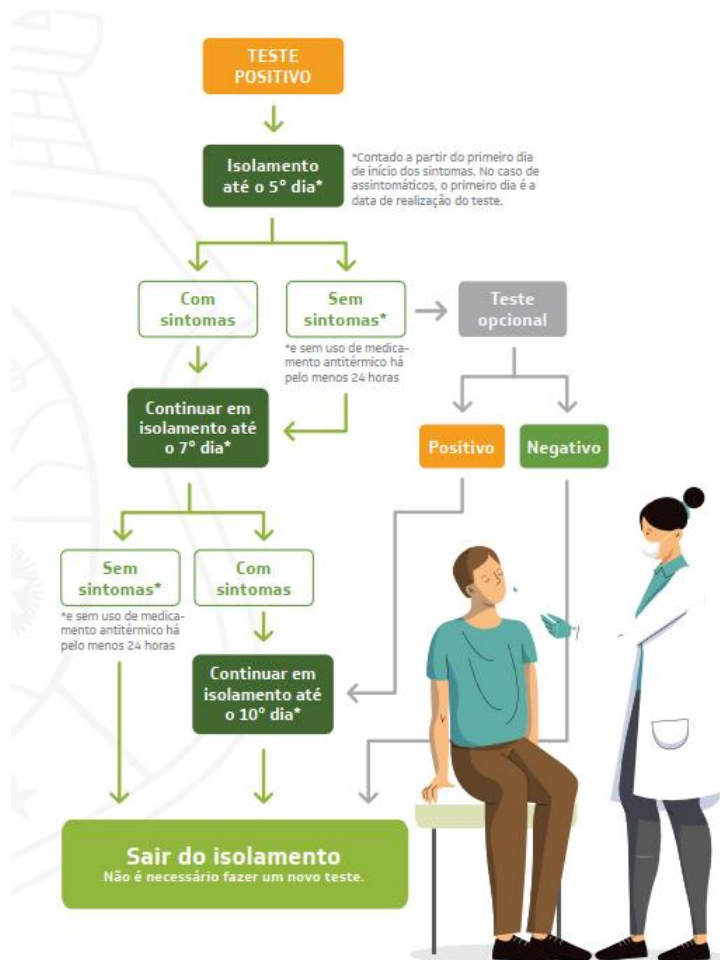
TESTE POSITIVO

Isolamento até o 5° dia*

*Contado a partir do primeiro dia de início dos sintomas. No caso de assintomáticos, o primeiro dia é a data de realização do teste.

Com sintomas

Sem sintomas*

*e sem uso de medicamento antitérmico há pelo menos 24 horas

Teste opcional

Continuar em isolamento até o 7° dia*

Positivo

Negativo

Sem sintomas*

*e sem uso de medicamento antitérmico há pelo menos 24 horas

Com sintomas

Continuar em isolamento até o 10° dia*

Sair do isolamento
Não é necessário fazer um novo teste.